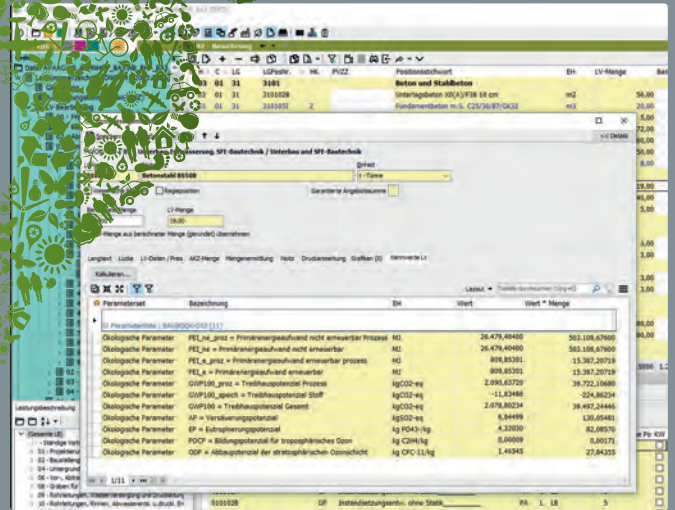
B2 Bearbeitung

| B | C | LG | LGPoshr | HK | PVZZ | Positionsstichwort | EH | LV-Menge |
|---|---|---|---|---|---|---|---|---|
| 03 | 01 | 31 | 3101 | | | Beton und Stahlbeton | | |
| 03 | 01 | 31 | 3101028 | | | Unterlagbeton XO(A)/F38 16 cm | m2 | 56,00 |
| 03 | 01 | 31 | 3101031 | Z | | Fundamentbeton m.S. C25/30/B7/GK32 | m2 | 26,00 |

LV-Bearbeitung

<< Details

sserung, SFE-Bautechnik / Unterbau und SFE-Bautechnik

Einheit

Betonstahl B550B

t - Tonne

Regieposition

Garantierte Angebotssumme

LV-Menge

19,00

Menge aus berechneter Menge (gerundet) übernehmen

Langtext Lücke LV-Daten / Preis AKZ-Menge Mengenermittlung Notiz Druckanmerkung Grafiken (0) Kennwerte LV

Kalkulieren...

Layout Tabelle durchsuchen (Strg+E)

| Parameterset | Bezeichnung | EH | Wert | Wert * Menge |
|---|---|---|---|---|
| Parameterliste : BAUBOOK-OI3 [11] | | | | |
| Ökologische Parameter | PEI_ne_proz = Primärenergieaufwand nicht erneuerbar Prozess | MJ | 26.479,40400 | 503.108,67600 |
| Ökologische Parameter | PEI_ne = Primärenergieaufwand nicht erneuerbar | MJ | 26.479,40400 | 503.108,67600 |
| Ökologische Parameter | PEI_e_proz = Primärenergieaufwand erneuerbar Prozess | MJ | 809,85301 | 15.387,20719 |
| Ökologische Parameter | PEI_e = Primärenergieaufwand erneuerbar | MJ | 809,85301 | 15.387,20719 |
| Ökologische Parameter | GWP100_proz = Treibhauspotenzial Prozess | kgCO2-eq | 2.090,63720 | 39.722,10680 |
| Ökologische Parameter | GWP100_speich = Treibhauspotenzial Stoff | kgCO2-eq | -11,83486 | -224,86234 |
| Ökologische Parameter | GWP100 = Treibhauspotenzial Gesamt | kgCO2-eq | 2.078,80234 | 39.497,24446 |
| Ökologische Parameter | AP = Versäuerungspotenzial | kg SO2-eq | 6,84499 | 130,05481 |
| Ökologische Parameter | EP = Eutrophierungspotenzial | kg PO43-/kg | 4,32030 | 82,08570 |
| Ökologische Parameter | POCP = Bildungspotenzial für troposphärisches Ozon | kg C2H4/kg | 0,00009 | 0,00171 |
| Ökologische Parameter | ODP = Abbaupotenzial der stratosphärischen Ozonschicht | kg CFC-11/kg | 1,46945 | 27,84355 |

1/11

Leistungsbeschreibung

Gewerke (8)
Ständige Vorb
01 - Projektleitung
02 - Baustellene
04 - Untergrund
06 - Vor-, Abbruch
07 - Gräben für
08 - Rohrleitungen, Kabelleitungen und Drainagen
10 - Rohrleitungen, Rinnen, Abwasserentsorgung

3101028 GF Instandsetzungsentw. ohne Statik PA L LB